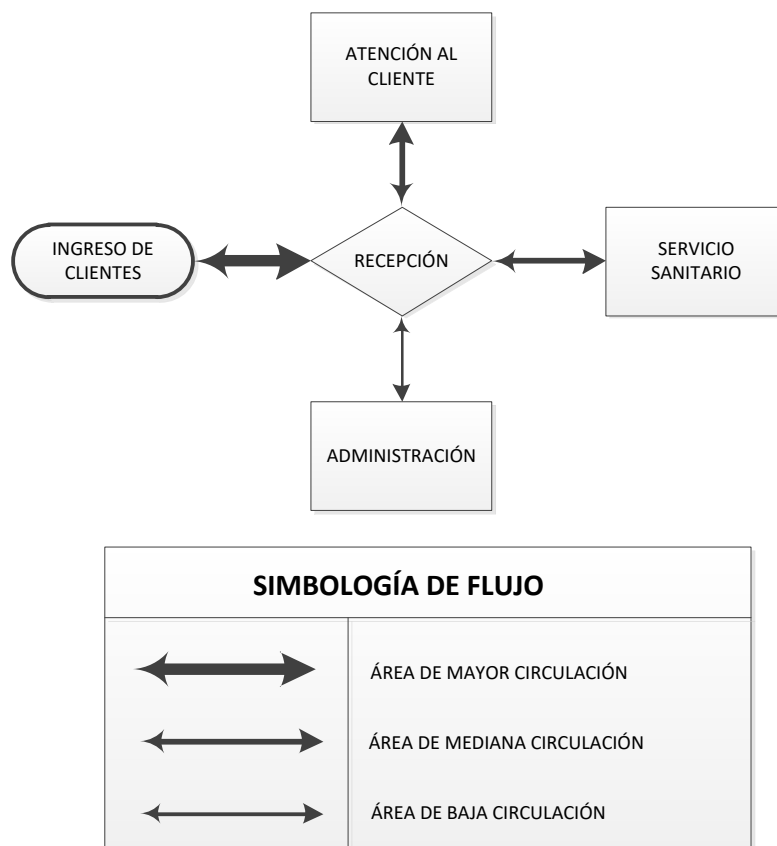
ATENCIÓN AL CLIENTE

INGRESO DE CLIENTES

RECEPCIÓN

SERVICIO SANITARIO

ADMINISTRACIÓN

SIMBOLOGÍA DE FLUJO

| | |
|---|---|
| | ÁREA DE MAYOR CIRCULACIÓN |
| | ÁREA DE MEDIANA CIRCULACIÓN |
| | ÁREA DE BAJA CIRCULACIÓN |